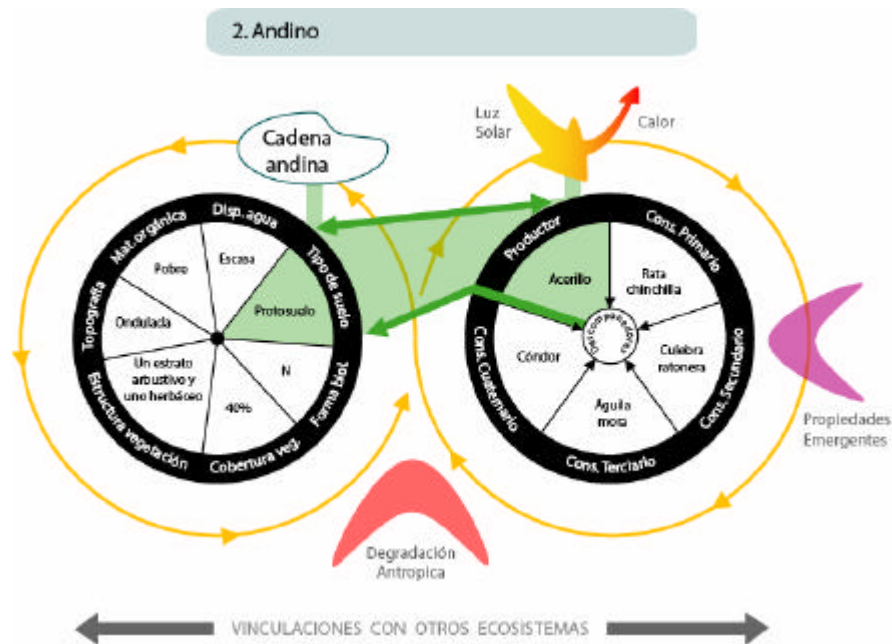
2. Andino

Cadena andina

Luz Solar

Calor

Disp. agua
Tipo de suelo
Forma biol.
Cobertura veg.
Estructura vegetación
Topografía
Mat. orgánica

Escasa
Protosuelo
N
40%
Un estrato arbustivo y uno herbáceo
Ondulada
Pobre

Productor
Cons. Primario
Cons. Secundario
Cons. Terciario
Cons. Cuaternario

Acerillo
Rata chinchilla
Culebra ratonera
Águila mora
Cóndor
Descomponedores

Propiedades Emergentes

Degradación Antropica

VINCULACIONES CON OTROS ECOSISTEMAS